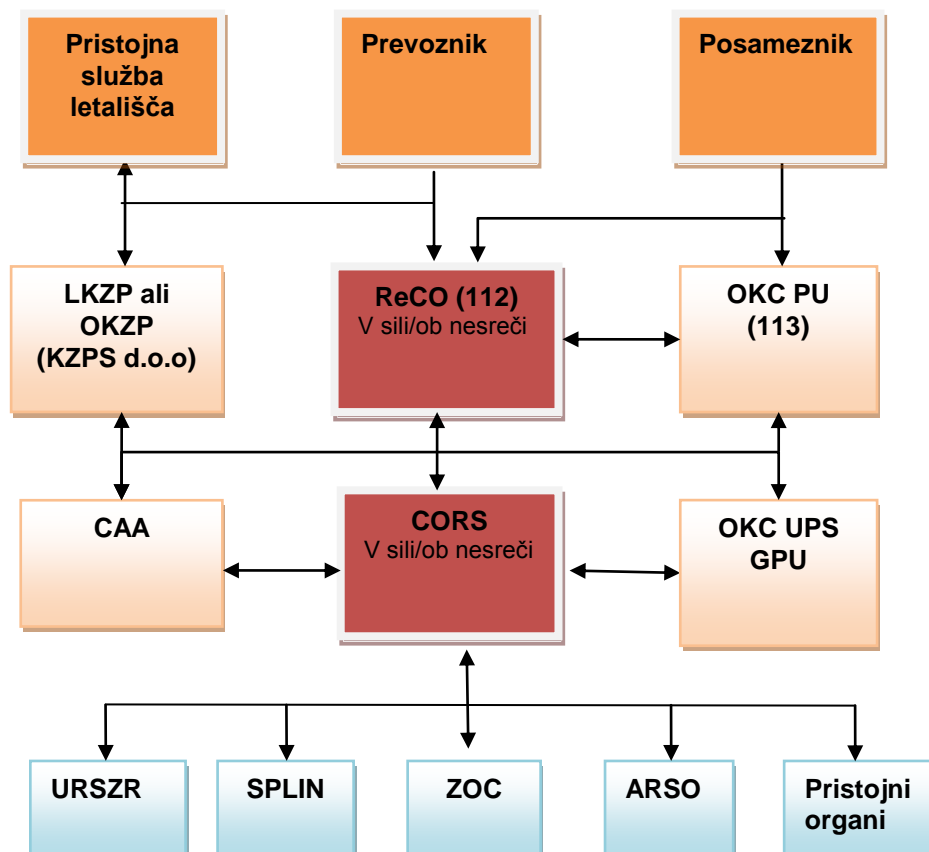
Pristojna služba letališča

Prevoznik

Posameznik

LKZP ali OKZP (KZPS d.o.o)

ReCO (112)
V sili/ob nesreči

OKC PU (113)

CAA

CORS
V sili/ob nesreči

OKC UPS GPU

URSZR

SPLIN

ZOC

ARSO

Pristojni organi